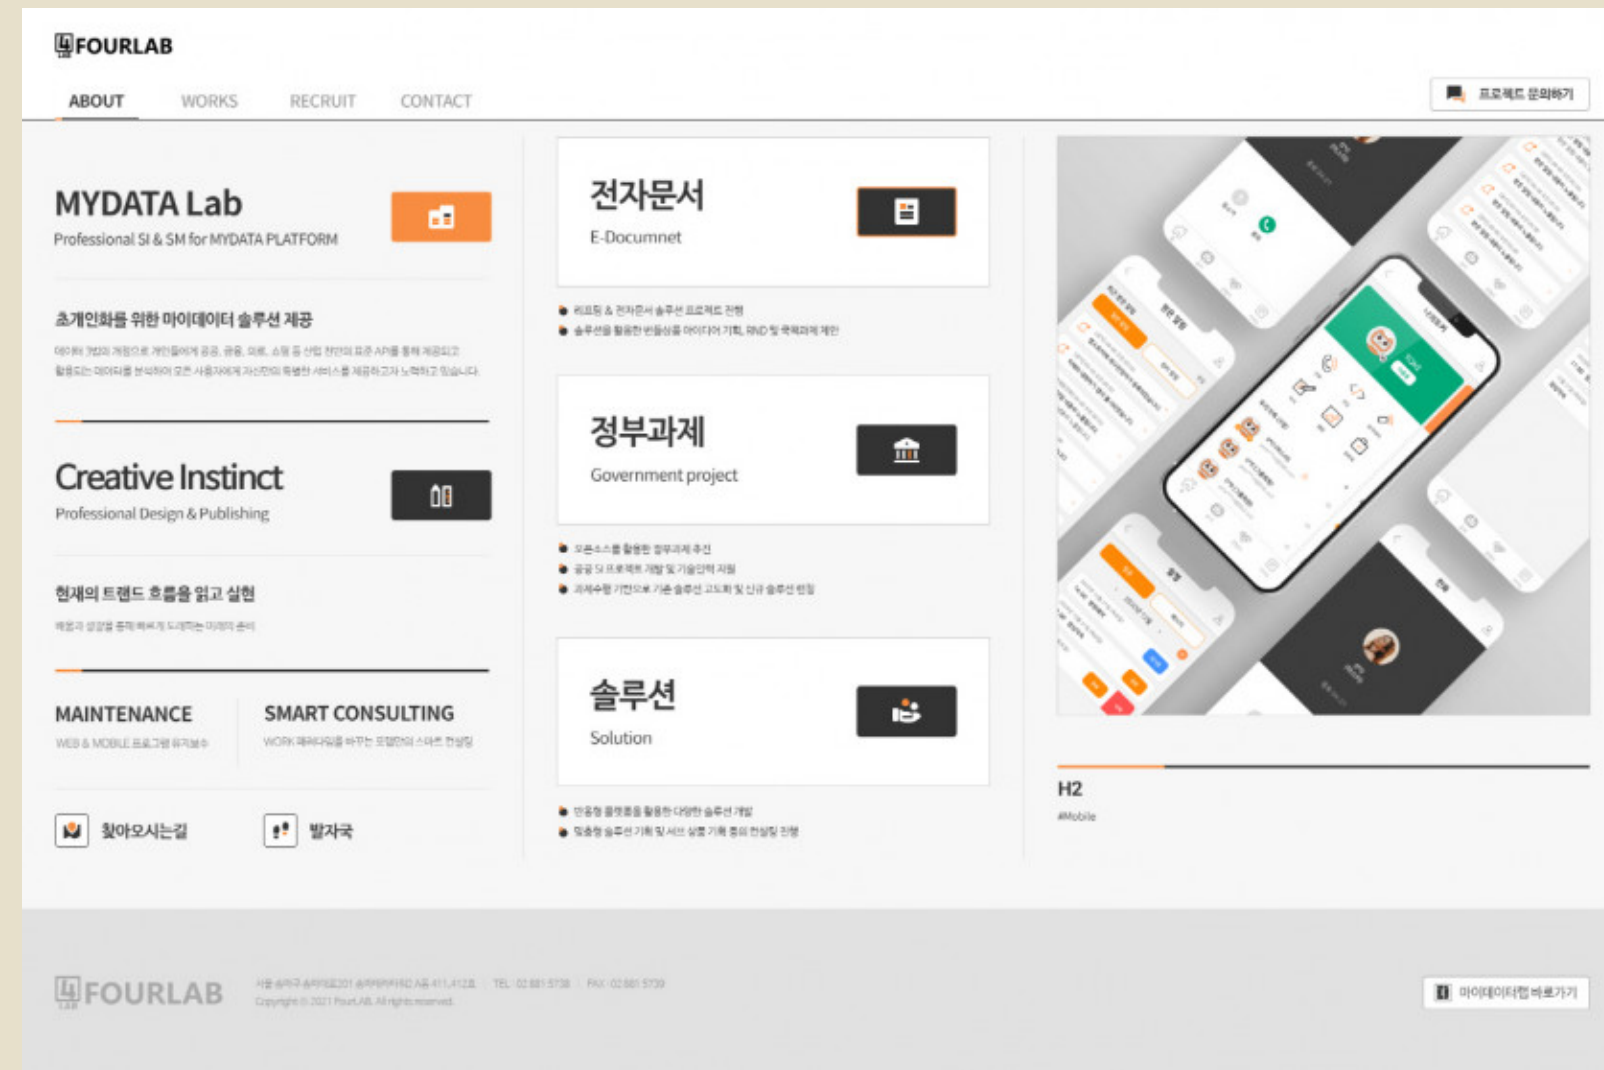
FOURLAB

ABOUT WORKS RECRUIT CONTACT

프로젝트 문의하기

MYDATA Lab
Professional SI & SM for MYDATA PLATFORM

초개인화를 위한 마이데이터 솔루션 제공

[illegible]

Creative Instinct
Professional Design & Publishing

현재의 트렌드 흐름을 읽고 실현

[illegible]

MAINTENANCE
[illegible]

SMART CONSULTING
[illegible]

찾아오시는길

발자국

전자문서
E-Documnet

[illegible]

정부과제
Government project

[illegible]

솔루션
Solution

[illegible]

H2
#Mobile

FOURLAB
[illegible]
Copyright © 2021 FourLAB. All rights reserved.

마이데이터랩 바로가기